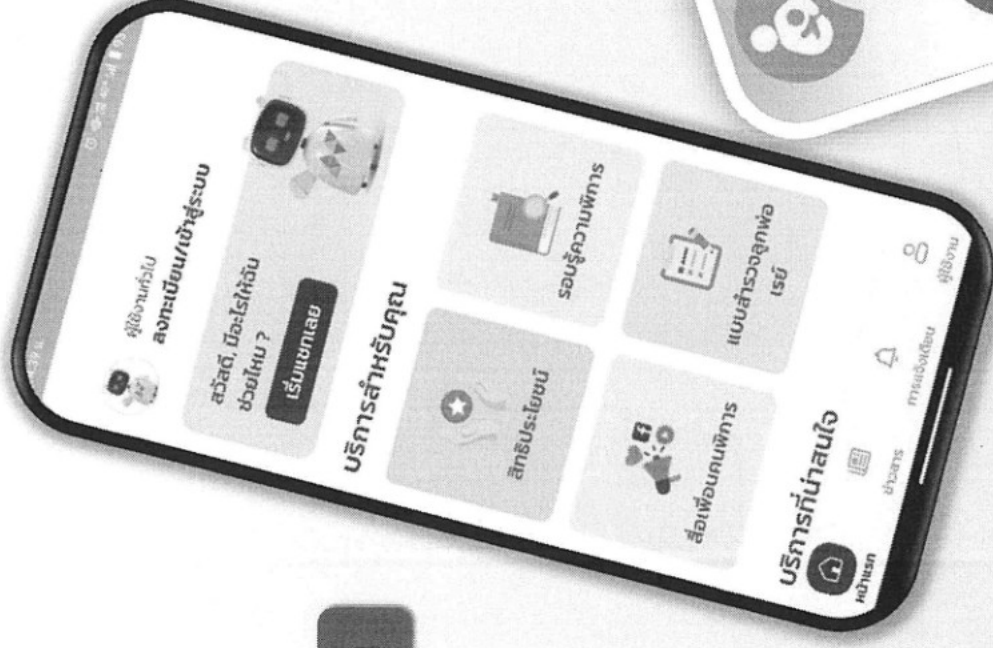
ผู้ใช้งานทั่วไป
ลงทะเบียน/เข้าสู่ระบบ

สวัสดี, มีอะไรให้ฉันช่วยไหม ?
เริ่มแชทเลย

บริการสำหรับคุณ

สิทธิประโยชน์

รอบรู้ความพิการ

สื่อเพื่อนคนพิการ

แบบสำรวจลูกพ่อเธอ

บริการที่น่าสนใจ

หน้าแรก
ข่าวสาร
การแจ้งเตือน
ผู้ใช้งาน